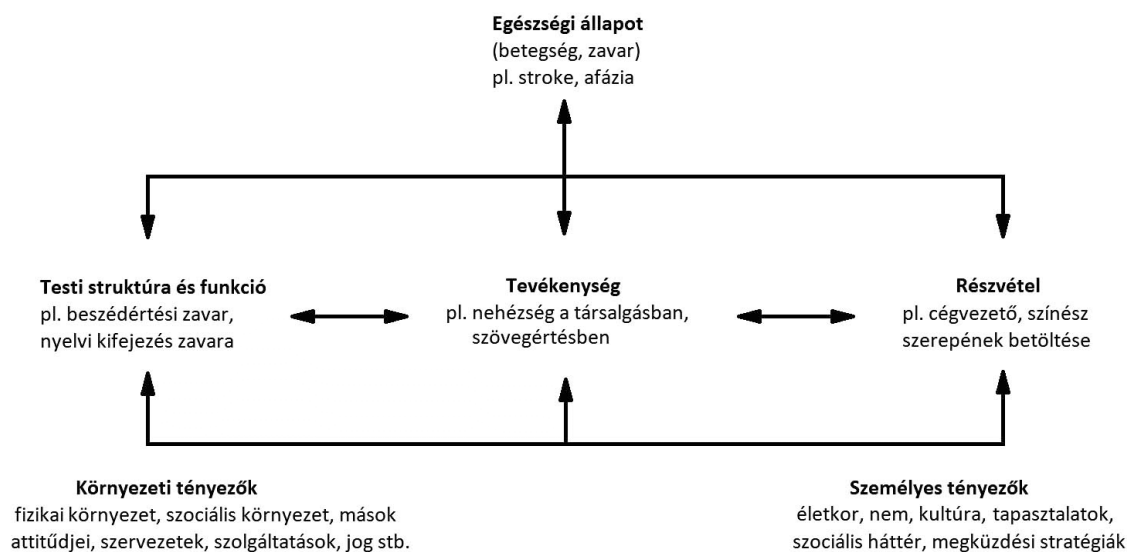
Egészségi állapot
(betegség, zavar)
pl. stroke, afázia

Testi struktúra és funkció
pl. beszédértési zavar, nyelvi kifejezés zavara

Tevékenység
pl. nehézség a társalgásban, szövegértésben

Részvétel
pl. cégvezető, színész szerepének betöltése

Környezeti tényezők
fizikai környezet, szociális környezet, mások attitűdjei, szervezetek, szolgáltatások, jog stb.

Személyes tényezők
életkor, nem, kultúra, tapasztalatok, szociális háttér, megküzdési stratégiák